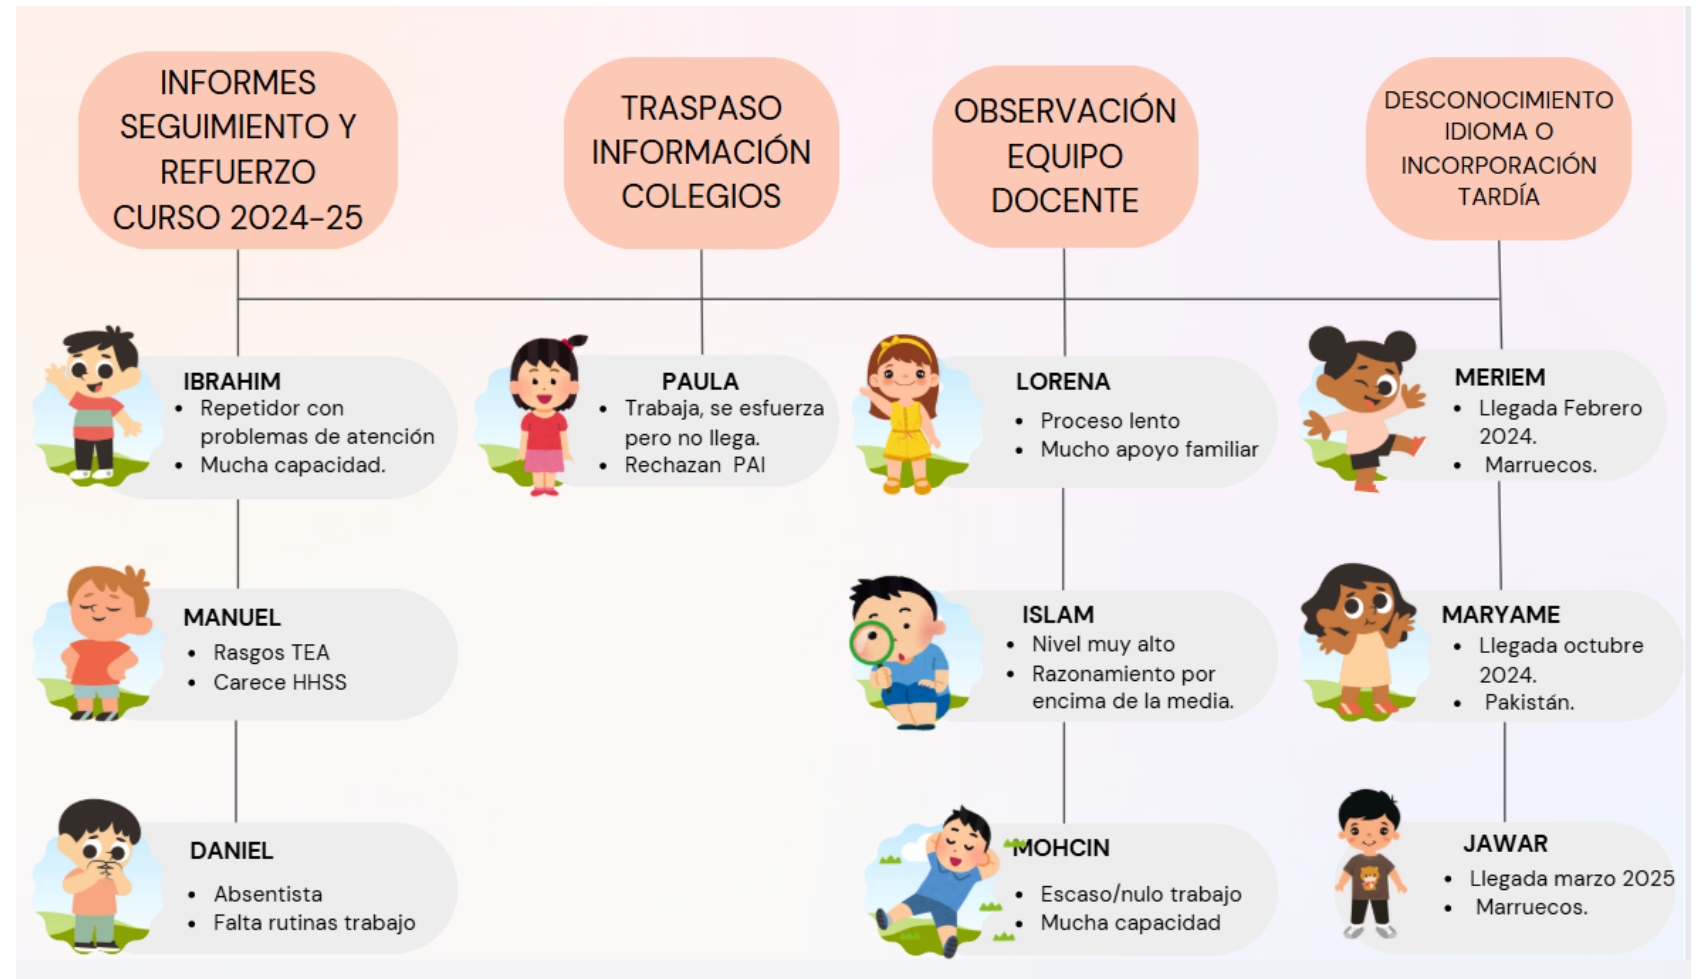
INFORMES SEGUIMIENTO Y REFUERZO CURSO 2024-25

TRASPASO INFORMACIÓN COLEGIOS

OBSERVACIÓN EQUIPO DOCENTE

DESCONOCIMIENTO IDIOMA O INCORPORACIÓN TARDÍA

IBRAHIM
- Repetidor con problemas de atención
- Mucha capacidad.

PAULA
- Trabaja, se esfuerza pero no llega.
- Rechazan PAI

LORENA
- Proceso lento
- Mucho apoyo familiar

MERIEM
- Llegada Febrero 2024.
- Marruecos.

MANUEL
- Rasgos TEA
- Carece HHSS

ISLAM
- Nivel muy alto
- Razonamiento por encima de la media.

MARYAME
- Llegada octubre 2024.
- Pakistán.

DANIEL
- Absentista
- Falta rutinas trabajo

MOHCIN
- Escaso/nulo trabajo
- Mucha capacidad

JAWAR
- Llegada marzo 2025
- Marruecos.